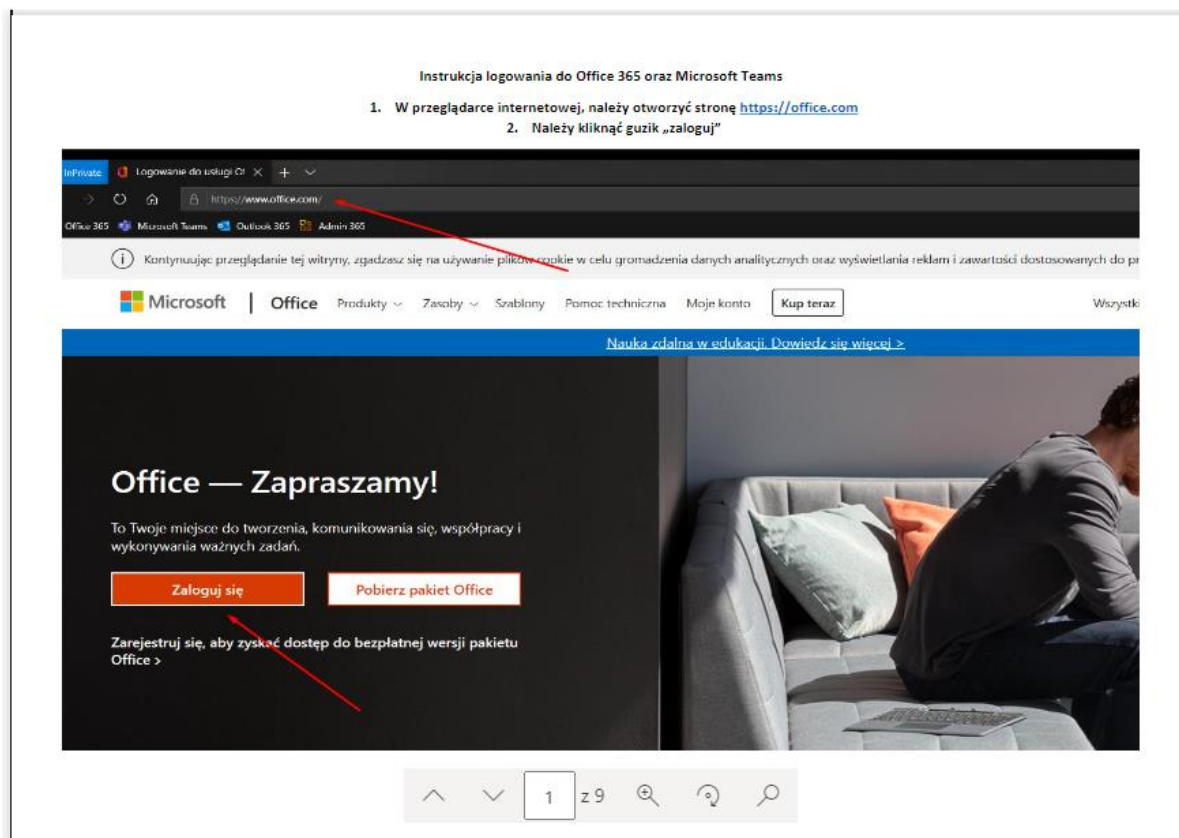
Instrukcja logowania do Office 365 oraz Microsoft Teams

1. W przeglądarce internetowej, należy otworzyć stronę https://office.com
2. Należy kliknąć guzik „zaloguj"

InPrivate Logowanie do usługi O ✕ + ⌄

https://www.office.com/

Office 365 Microsoft Teams Outlook 365 Admin 365

Kontynuując przeglądanie tej witryny, zgadzasz się na używanie plików cookie w celu gromadzenia danych analitycznych oraz wyświetlania reklam i zawartości dostosowanych do pr

Microsoft | Office Produkty ⌄ Zasoby ⌄ Szablony Pomoc techniczna Moje konto Kup teraz Wszystki

Nauka zdalna w edukacji. Dowiedz się więcej >

Office — Zapraszamy!

To Twoje miejsce do tworzenia, komunikowania się, współpracy i wykonywania ważnych zadań.

Zaloguj się

Pobierz pakiet Office

Zarejestruj się, aby zyskać dostęp do bezpłatnej wersji pakietu Office >

1 z 9